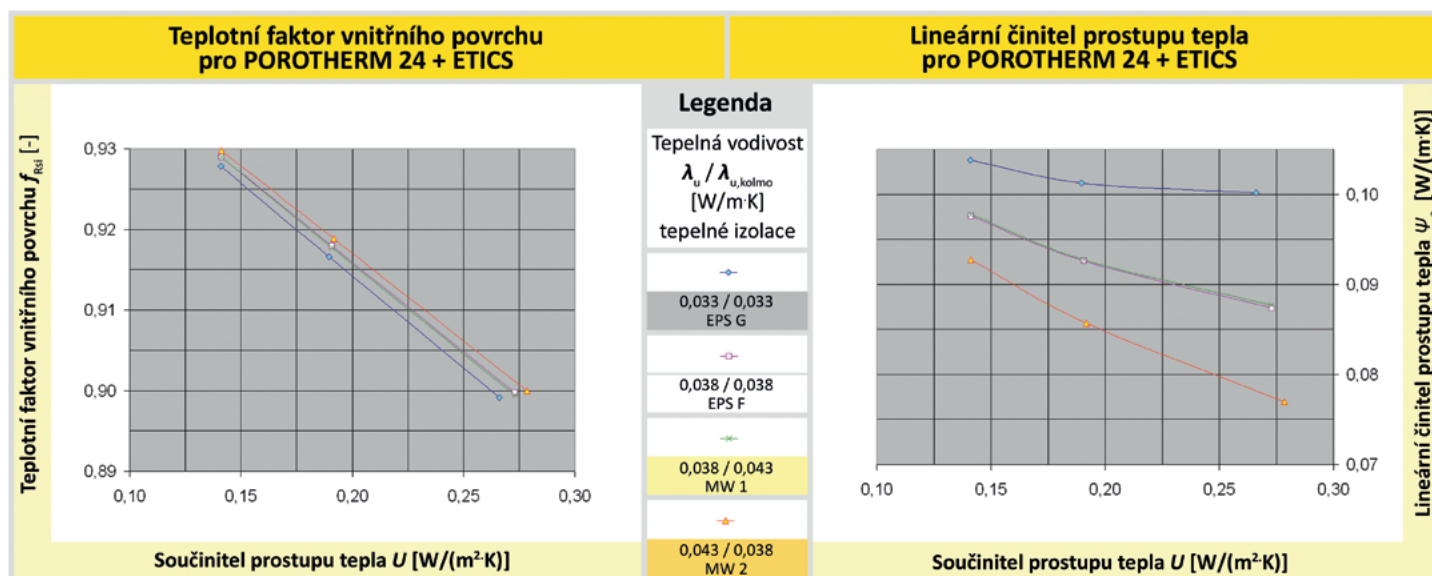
Teplotní faktor vnitřního povrchu pro POROTHERM 24 + ETICS

Lineární činitel prostupu tepla pro POROTHERM 24 + ETICS

Teplotní faktor vnitřního povrchu $f_{Rsi}$ [-]

0,93
0,92
0,91
0,90
0,89

0,10 0,15 0,20 0,25 0,30

Součinitel prostupu tepla $U$ [W/(m²·K)]

Legenda

Tepelná vodivost $\lambda_u$ / $\lambda_{u,kolmo}$ [W/m·K] tepelné izolace

0,033 / 0,033 EPS G

0,038 / 0,038 EPS F

0,038 / 0,043 MW 1

0,043 / 0,038 MW 2

0,10
0,09
0,08
0,07

0,10 0,15 0,20 0,25 0,30

Součinitel prostupu tepla $U$ [W/(m²·K)]

Lineární činitel prostupu tepla $\psi_e$ [W/(m·K)]